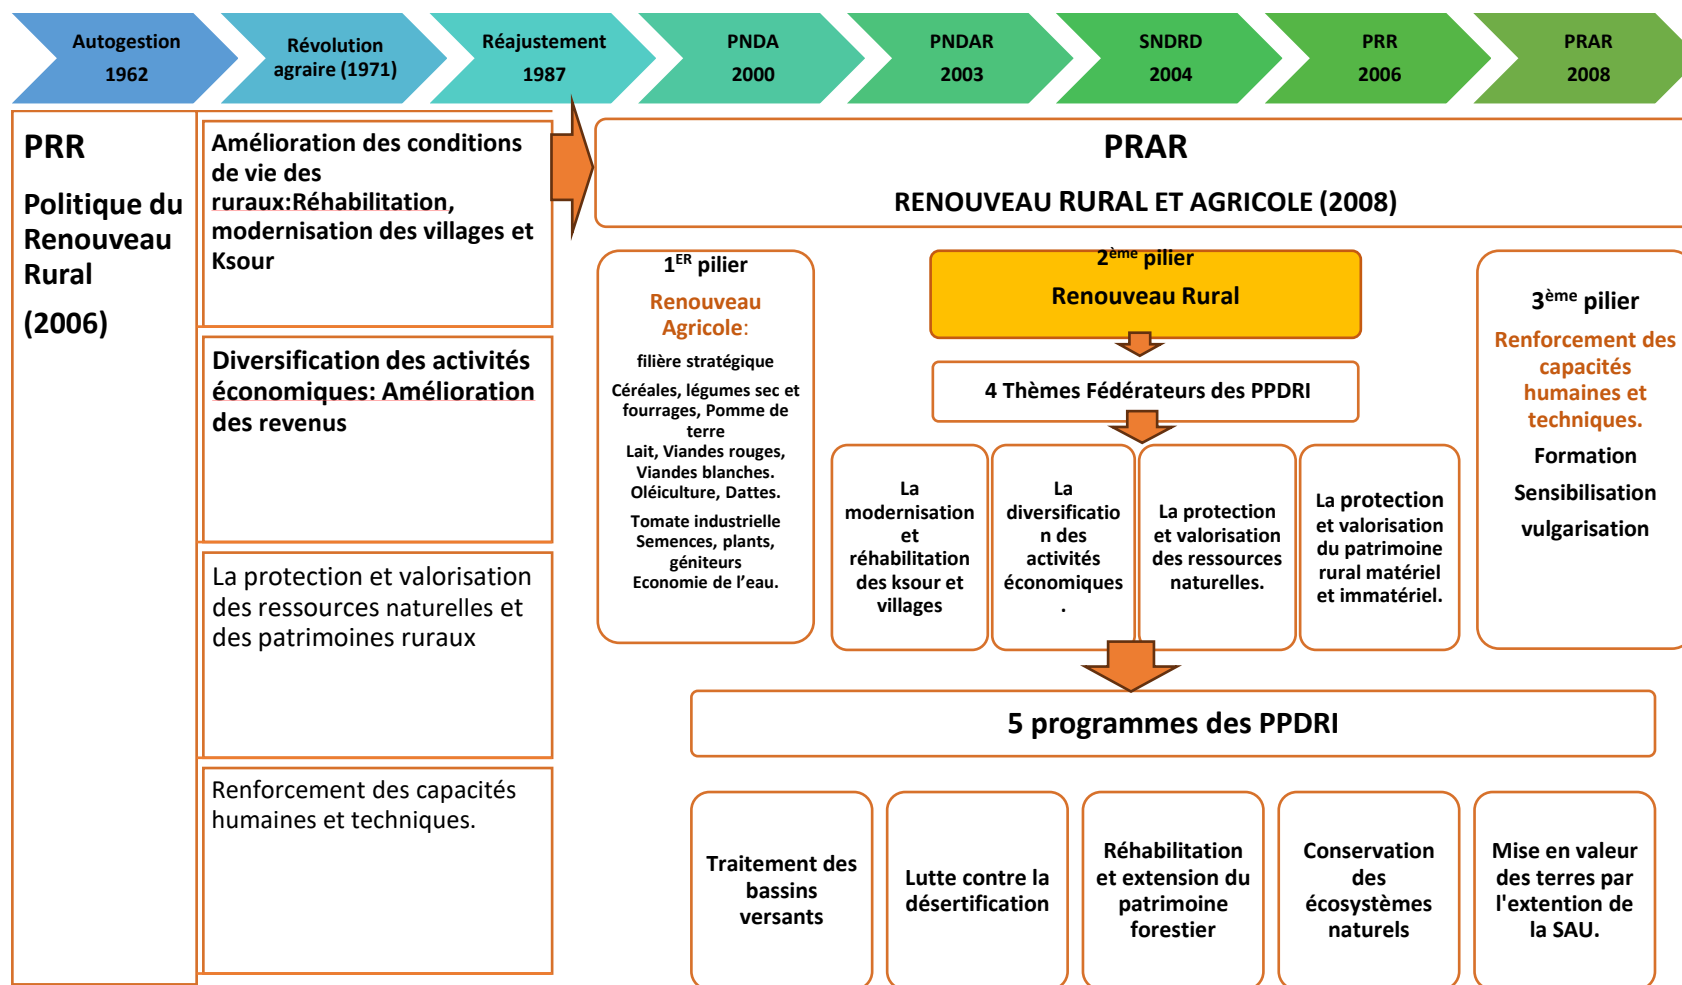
Autogestion 1962

Révolution agraire (1971)

Réajustement 1987

PNDA 2000

PNDAR 2003

SNDRD 2004

PRR 2006

PRAR 2008

PRR

Politique du Renouveau Rural

(2006)

Amélioration des conditions de vie des ruraux:Réhabilitation, modernisation des villages et Ksour

Diversification des activités économiques: Amélioration des revenus

La protection et valorisation des ressources naturelles et des patrimoines ruraux

Renforcement des capacités humaines et techniques.

PRAR

RENOUVEAU RURAL ET AGRICOLE (2008)

$1^{ER}$ pilier

Renouveau Agricole:

filière stratégique

Céréales, légumes sec et fourrages, Pomme de terre
Lait, Viandes rouges, Viandes blanches.
Oléiculture, Dattes.

Tomate industrielle
Semences, plants, géniteurs
Economie de l'eau.

$2^{ème}$ pilier

Renouveau Rural

4 Thèmes Fédérateurs des PPDRI

La modernisation et réhabilitation des ksour et villages

La diversification des activités économiques .

La protection et valorisation des ressources naturelles.

La protection et valorisation du patrimoine rural matériel et immatériel.

$3^{ème}$ pilier

Renforcement des capacités humaines et techniques.

Formation

Sensibilisation

vulgarisation

5 programmes des PPDRI

Traitement des bassins versants

Lutte contre la désertification

Réhabilitation et extension du patrimoine forestier

Conservation des écosystèmes naturels

Mise en valeur des terres par l'extention de la SAU.